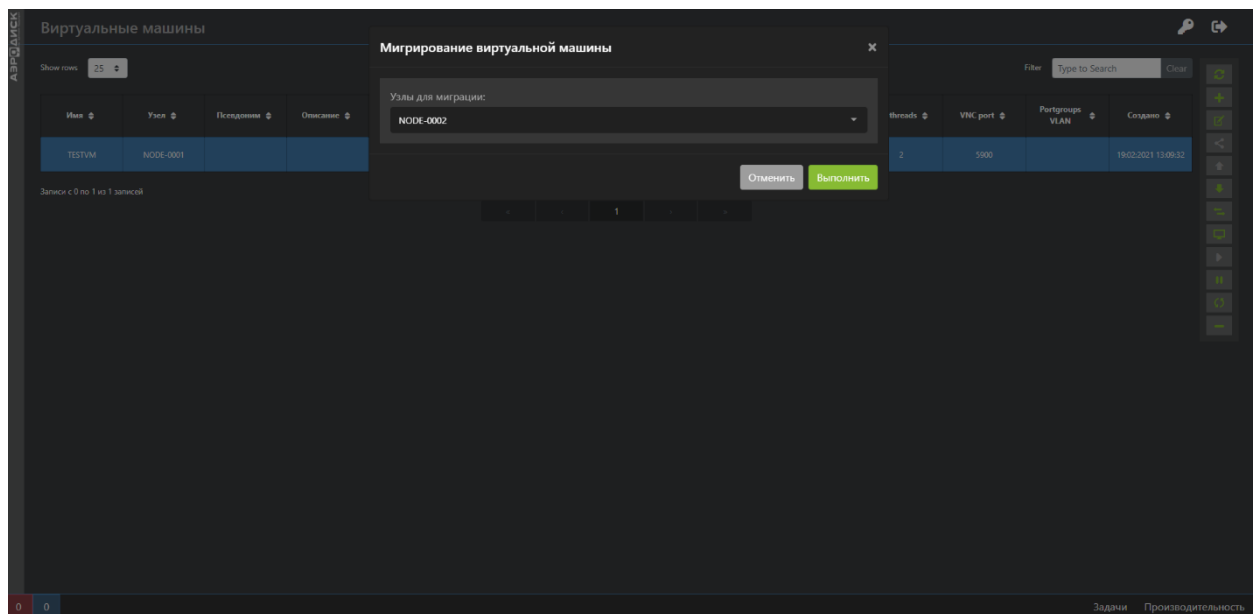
АЭРОДИСК

Виртуальные машины

Show rows 25

Filter Type to Search Clear

| Имя | Узел | Псевдоним | Описание | threads | VNC port | Portgroups VLAN | Создано |
|---|---|---|---|---|---|---|---|
| TESTVM | NODE-0001 | | | 2 | 5900 | | 19.02.2021 13:09:32 |

Записи с 0 по 1 из 1 записей

1

Мигрирование виртуальной машины ×

Узлы для миграции:

NODE-0002

Отменить Выполнить

0 0

Задачи Производительность